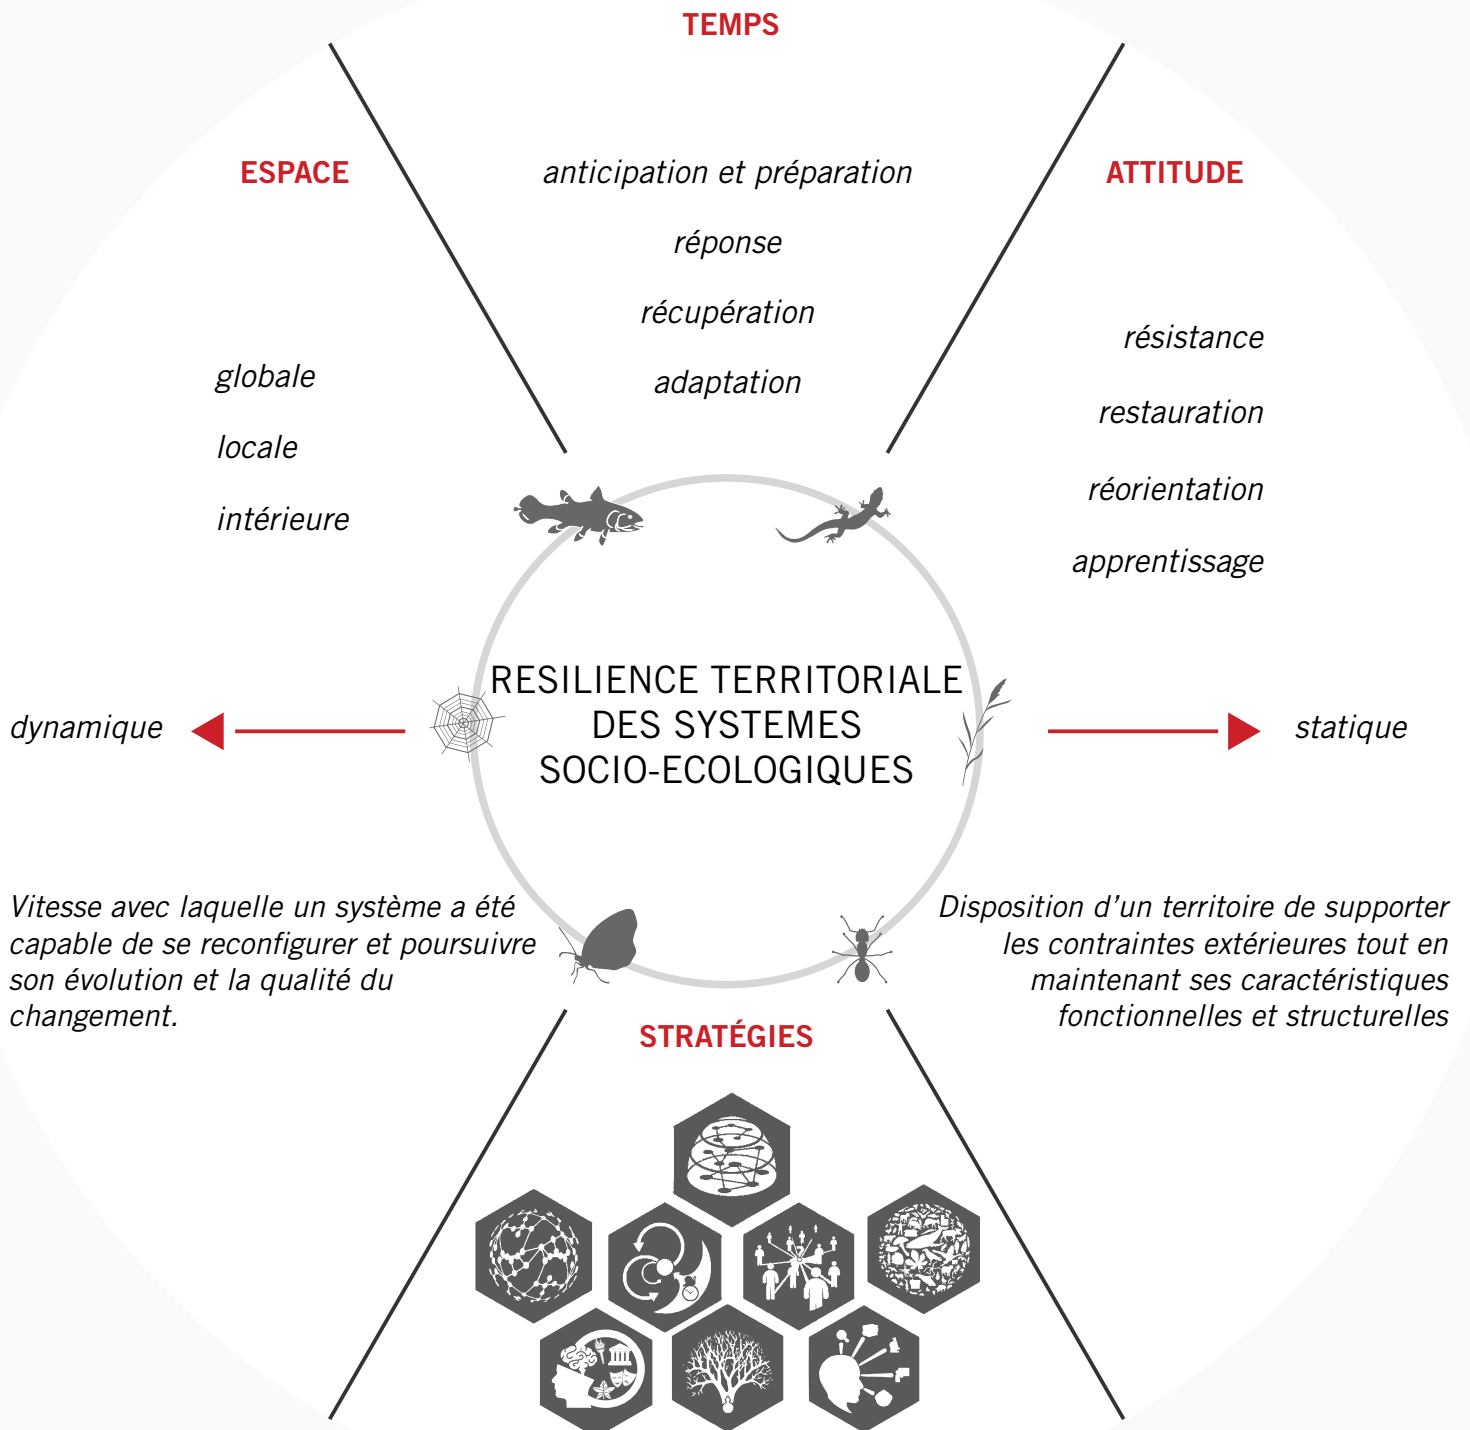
TEMPS

ESPACE

anticipation et préparation

réponse

récupération

adaptation

ATTITUDE

globale

locale

intérieure

résistance

restauration

réorientation

apprentissage

RESILIENCE TERRITORIALE DES SYSTEMES SOCIO-ECOLOGIQUES

dynamique

statique

Vitesse avec laquelle un système a été capable de se reconfigurer et poursuivre son évolution et la qualité du changement.

Disposition d'un territoire de supporter les contraintes extérieures tout en maintenant ses caractéristiques fonctionnelles et structurelles

STRATÉGIES